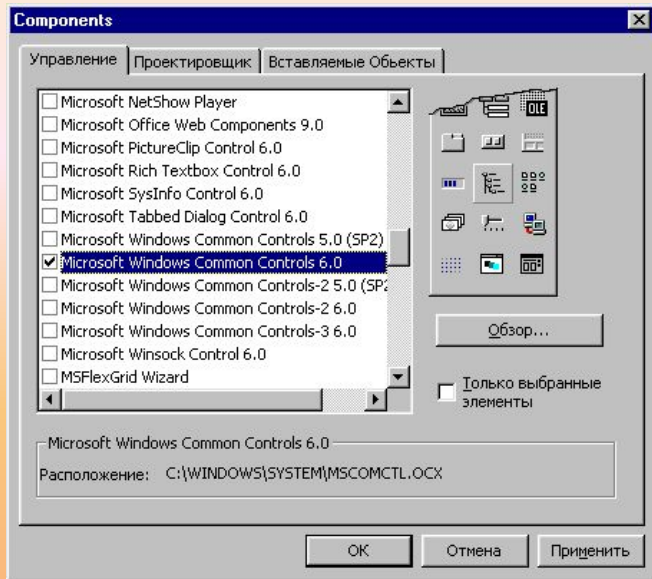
Components

Управление | Проектировщик | Вставляемые Обьекты

Microsoft NetShow Player
Microsoft Office Web Components 9.0
Microsoft PictureClip Control 6.0
Microsoft Rich Textbox Control 6.0
Microsoft SysInfo Control 6.0
Microsoft Tabbed Dialog Control 6.0
Microsoft Windows Common Controls 5.0 (SP2)
Microsoft Windows Common Controls 6.0
Microsoft Windows Common Controls-2 5.0 (SP2
Microsoft Windows Common Controls-2 6.0
Microsoft Windows Common Controls-3 6.0
Microsoft Winsock Control 6.0
MSFlexGrid Wizard

OLE

Обзор...

Только выбранные элементы

Microsoft Windows Common Controls 6.0
Расположение: C:\WINDOWS\SYSTEM\MSCOMCTL.OCX

OK | Отмена | Применить